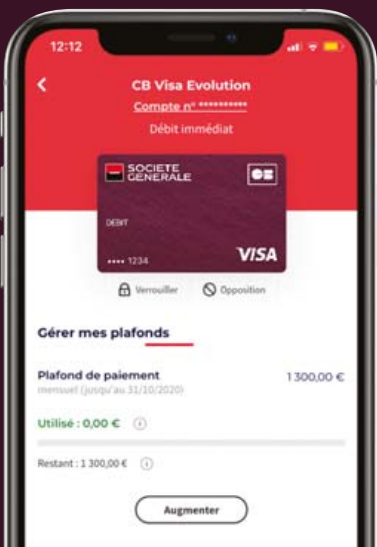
12:12

<

CB Visa Evolution

Compte n° **********

Débit immédiat

SOCIETE GENERALE

CB

DEBIT

•••• 1234

VISA

Verrouiller

Opposition

Gérer mes plafonds

Plafond de paiement

mensuel (jusqu'au 31/10/2020)

1 300,00 €

Utilisé : 0,00 €

Restant : 1 300,00 €

Augmenter